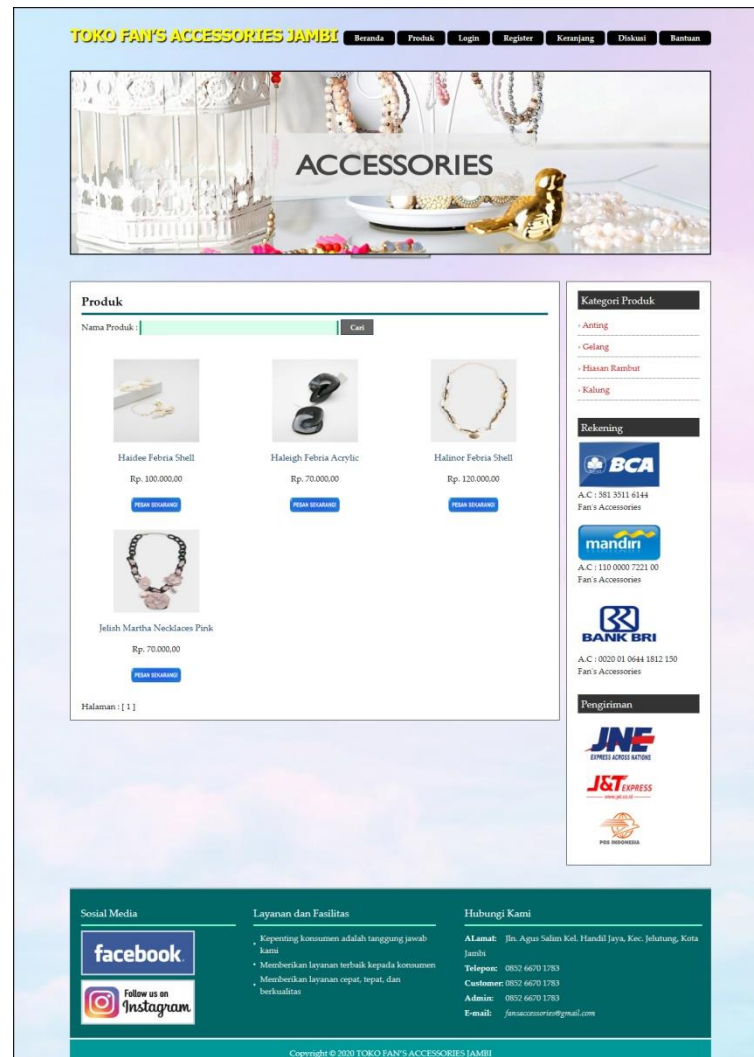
TOKO FAN'S ACCESSORIES JAMBI

Beranda Produk Login Register Keranjang Diskusi Bantuan

ACCESSORIES

Produk

Nama Produk : Cari

Haidee Febria Shell
Rp. 100.000,00
PESAN SEKARANG!

Haleigh Febria Acrylic
Rp. 70.000,00
PESAN SEKARANG!

Halinor Febria Shell
Rp. 120.000,00
PESAN SEKARANG!

Jelish Martha Necklaces Pink
Rp. 70.000,00
PESAN SEKARANG!

Halaman : [ 1 ]

Kategori Produk

- Anting
- Gelang
- Hiasan Rambut
- Kalung

Rekening

BCA
A.C : 581 3511 6144
Fan's Accessories

mandiri
A.C : 110 0000 7221 00
Fan's Accessories

BANK BRI
A.C : 0020 01 0644 1812 150
Fan's Accessories

Pengiriman

JNE
EXPRESS ACROSS NATIONS

J&T EXPRESS

POS INDONESIA

Sosial Media

facebook.

Follow us on Instagram

Layanan dan Fasilitas

- Kepenting konsumen adalah tanggung jawab kami
- Memberikan layanan terbaik kepada konsumen
- Memberikan layanan cepat, tepat, dan berkualitas

Hubungi Kami

ALamat: Jln. Agus Salim Kel. Handil Jaya, Kec. Jelutung, Kota Jambi
Telepon: 0852 6670 1783
Customer: 0852 6670 1783
Admin: 0852 6670 1783
E-mail: fansaccessories@gmail.com

Copyright © 2020 TOKO FAN'S ACCESSORIES JAMBI